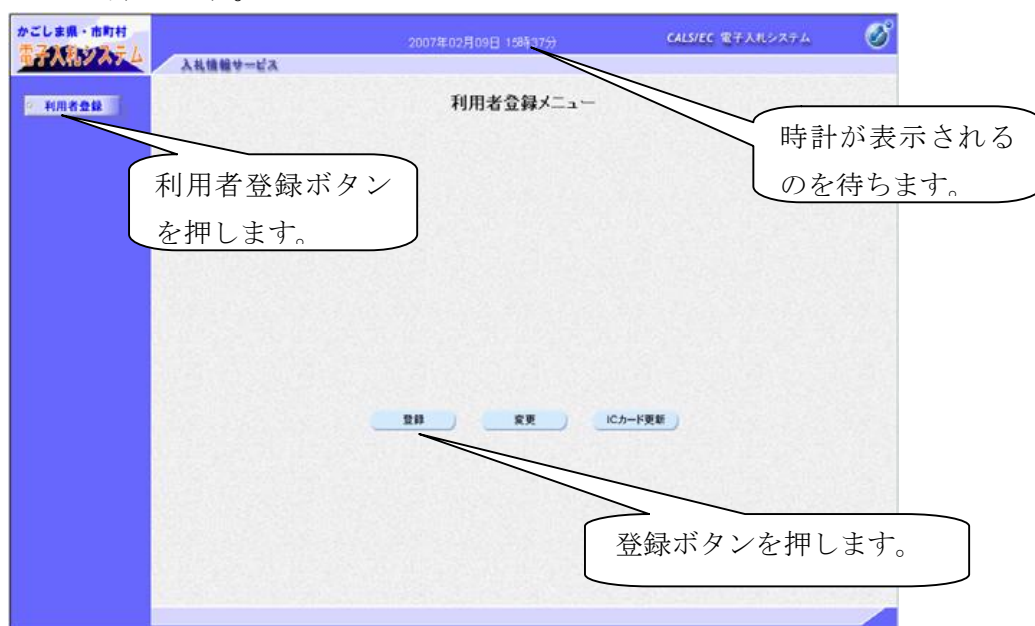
かごしま県・市町村
電子入札システム

2007年02月09日 15時37分

CALS/EC 電子入札システム

入札情報サービス

利用者登録

利用者登録メニュー

時計が表示されるのを待ちます。

利用者登録ボタンを押します。

登録

変更

ICカード更新

登録ボタンを押します。